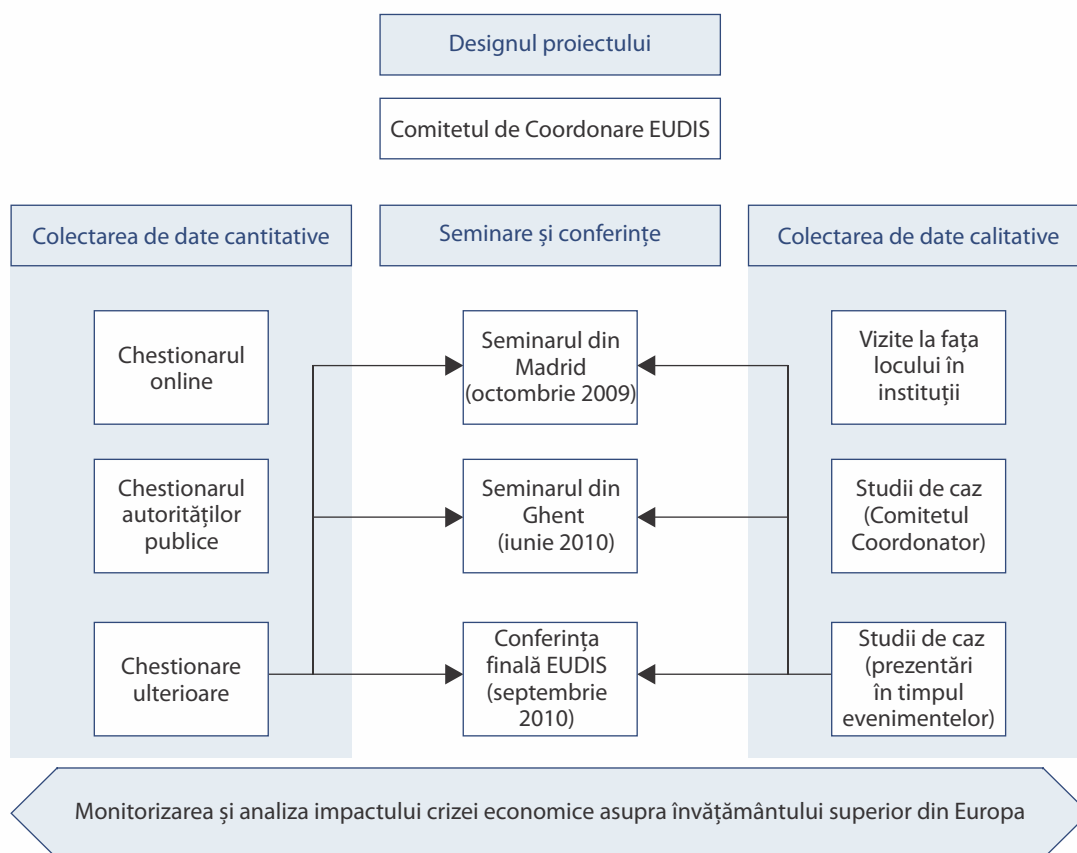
Designul proiectului

Comitetul de Coordonare EUDIS

Colectarea de date cantitative

Seminare și conferințe

Colectarea de date calitative

Chestionarul online

Seminarul din Madrid (octombrie 2009)

Vizite la fața locului în instituții

Chestionarul autorităților publice

Seminarul din Ghent (iunie 2010)

Studii de caz (Comitetul Coordonator)

Chestionare ulterioare

Conferința finală EUDIS (septembrie 2010)

Studii de caz (prezentări în timpul evenimentelor)

Monitorizarea și analiza impactului crizei economice asupra învățământului superior din Europa